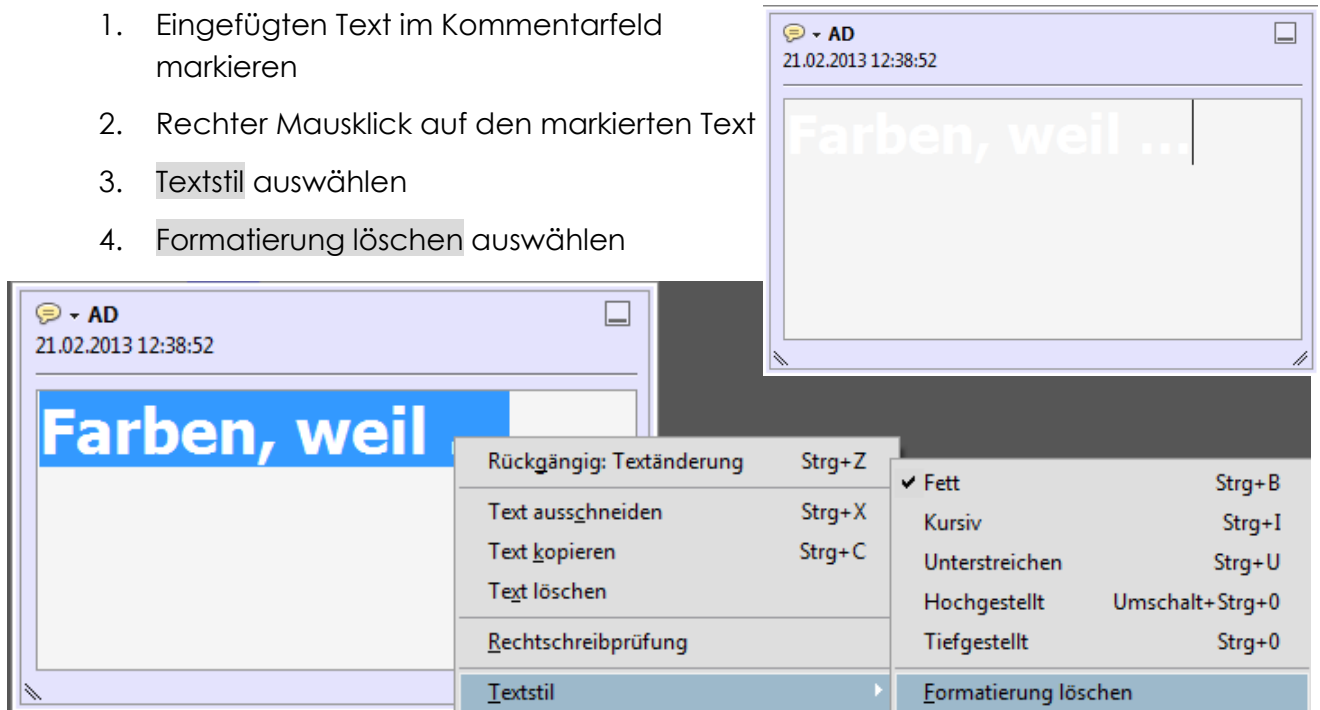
1. Eingefügten Text im Kommentarfeld markieren
2. Rechter Mausklick auf den markierten Text
3. Textstil auswählen
4. Formatierung löschen auswählen

AD
21.02.2013 12:38:52
Farben, weil ...

AD
21.02.2013 12:38:52
Farben, weil

Rückgängig: Textänderung Strg+Z
Text ausschneiden Strg+X
Text kopieren Strg+C
Text löschen
Rechtschreibprüfung
Textstil

✔ Fett Strg+B
Kursiv Strg+I
Unterstreichen Strg+U
Hochgestellt Umschalt+Strg+0
Tiefgestellt Strg+0
Formatierung löschen